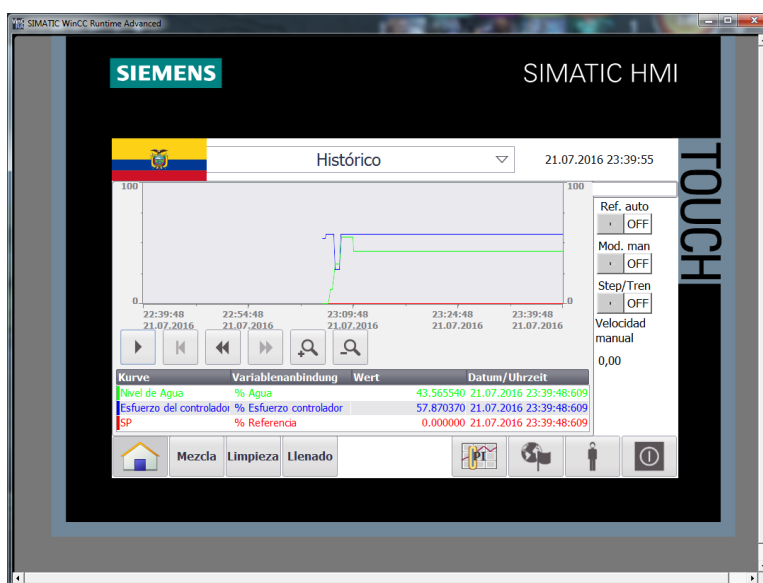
SIMATIC WinCC Runtime Advanced

SIEMENS

SIMATIC HMI

TOUCH

Histórico

21.07.2016 23:39:55

100

100

0

0

22:39:48
21.07.2016

22:54:48
21.07.2016

23:09:48
21.07.2016

23:24:48
21.07.2016

23:39:48
21.07.2016

Ref. auto

OFF

Mod. man

OFF

Step/Tren

OFF

Velocidad manual

0,00

| Kurve | Variablenanbindung | Wert | Datum/Uhrzeit |
|---|---|---|---|
| Nivel de Agua | % Agua | 43.565540 | 21.07.2016 23:39:48:609 |
| Esfuerzo del controlador | % Esfuerzo controlador | 57.870370 | 21.07.2016 23:39:48:609 |
| SP | % Referencia | 0.000000 | 21.07.2016 23:39:48:609 |

Mezcla

Limpieza

Llenado

PI